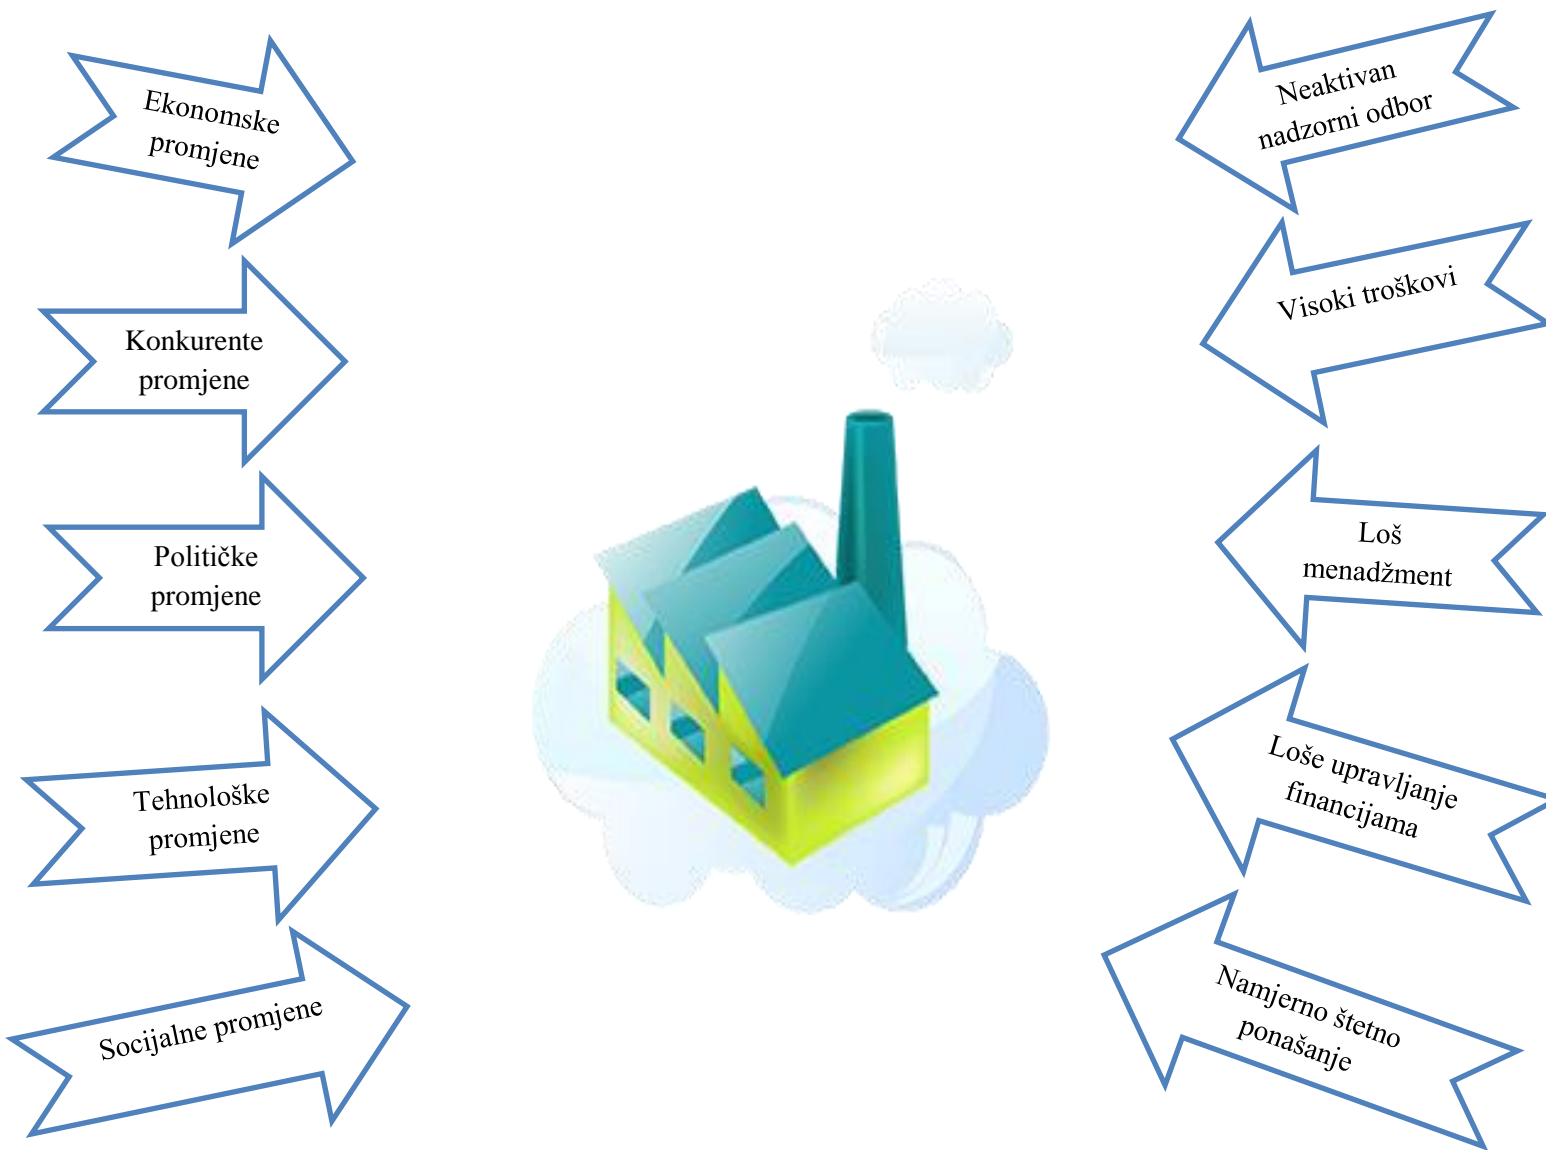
Ekonomske promjene

Konkurente promjene

Političke promjene

Tehnološke promjene

Socijalne promjene

Neaktivan nadzorni odbor

Visoki troškovi

Loš menadžment

Loše upravljanje financijama

Namjerno štetno ponašanje